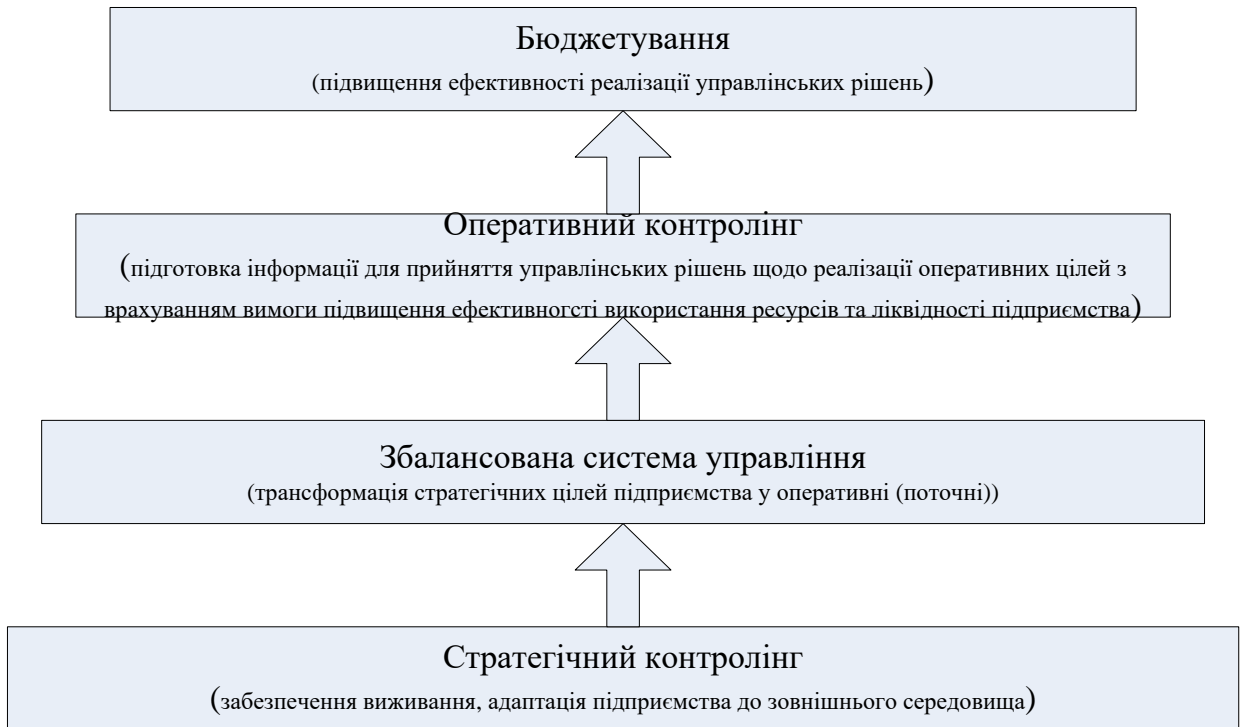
Бюджетування
(підвищення ефективності реалізації управлінських рішень)

Оперативний контролінг
(підготовка інформації для прийняття управлінських рішень щодо реалізації оперативних цілей з врахуванням вимоги підвищення ефективногсті використання ресурсів та ліквідності підприємства)

Збалансована система управління
(трансформація стратегічних цілей підприємства у оперативні (поточні))

Стратегічний контролінг
(забезпечення виживання, адаптація підприємства до зовнішнього середовища)